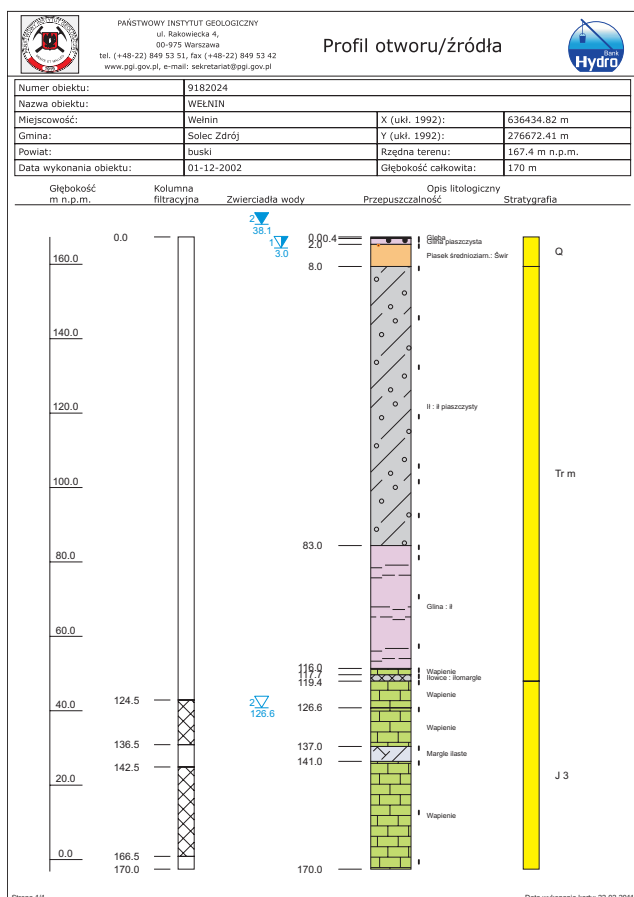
PAŃSTWOWY INSTYTUT GEOLOGICZNY
ul. Rakowiecka 4,
00-975 Warszawa
tel. (+48-22) 849 53 51, fax (+48-22) 849 53 42
www.pgi.gov.pl, e-mail: sekretariat@pgi.gov.pl

Profil otworu/źródła

Bank Hydro

| Numer obiektu: | 9182024 | | |
|---|---|---|---|
| Nazwa obiektu: | WEŁNIN | | |
| Miejscowość: | Wełnin | X (ukł. 1992): | 636434.82 m |
| Gmina: | Solec Zdrój | Y (ukł. 1992): | 276672.41 m |
| Powiat: | buski | Rzędna terenu: | 167.4 m n.p.m. |
| Data wykonania obiektu: | 01-12-2002 | Głębokość całkowita: | 170 m |

Głębokość m n.p.m.
Kolumna filtracyjna
Zwierciadła wody
Opis litologiczny
Przepuszczalność
Stratygrafia

160.0
140.0
120.0
100.0
80.0
60.0
40.0
20.0
0.0

0.0
124.5
136.5
142.5
166.5
170.0

2 38.1
1 3.0
2 126.6

0.0 0.4
2.0
8.0
83.0
116.0
117.7
119.4
126.6
137.0
141.0
170.0

Gleba
Glina piaszczysta
Piasek średnioziarn. : Żwir
Ił : ił piaszczysty
Glina : ił
Wapienie
Iłowce : iłomargle
Wapienie
Wapienie
Margle ilaste
Wapienie

Q
Tr m
J 3